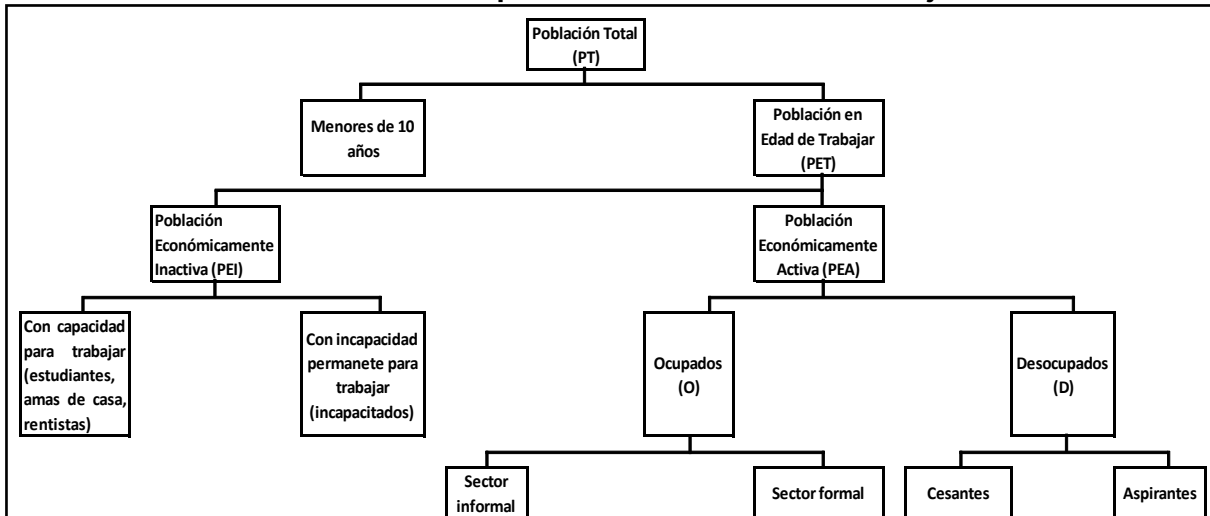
Población Total (PT)

Menores de 10 años

Población en Edad de Trabajar (PET)

Población Económicamente Inactiva (PEI)

Población Económicamente Activa (PEA)

Con capacidad para trabajar (estudiantes, amas de casa, rentistas)

Con incapacidad permanete para trabajar (incapacitados)

Ocupados (O)

Desocupados (D)

Sector informal

Sector formal

Cesantes

Aspirantes